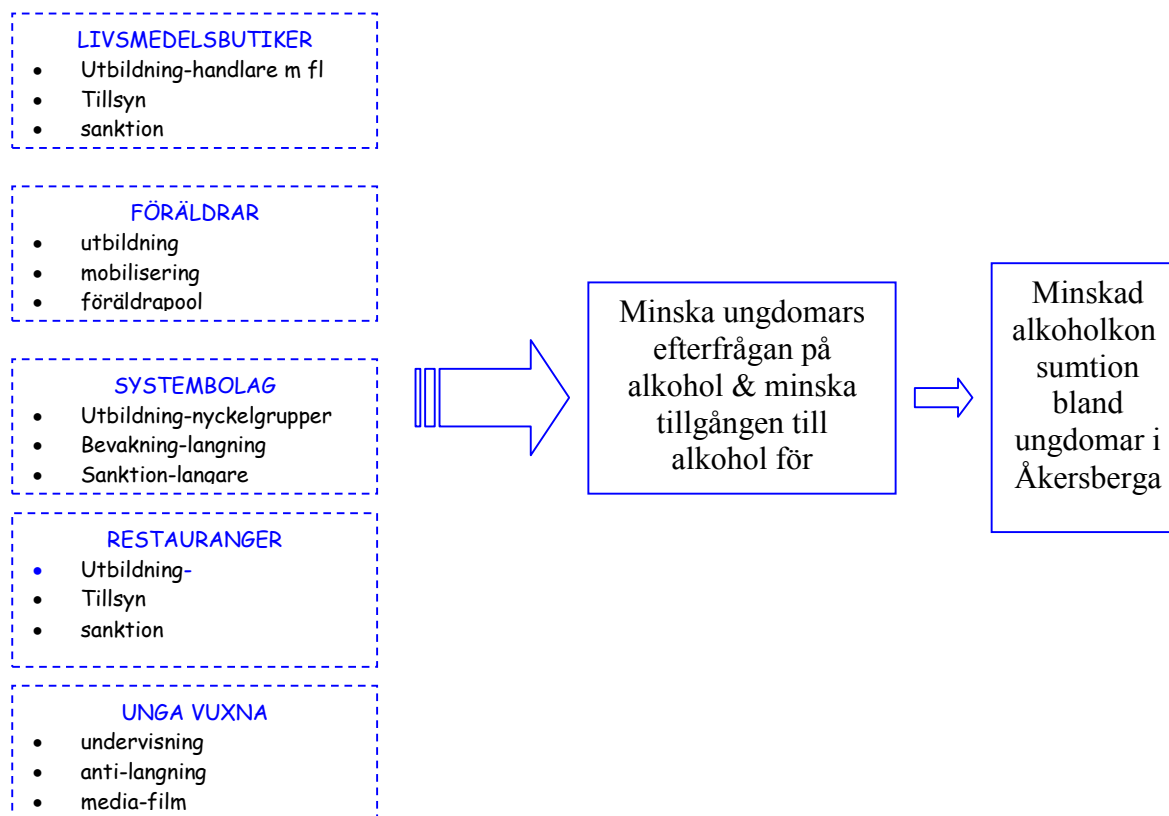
LIVSMEDELSBUTIKER
- Utbildning-handlare m fl
- Tillsyn
- sanktion

FÖRÄLDRAR
- utbildning
- mobilisering
- föräldrapool

SYSTEMBOLAG
- Utbildning-nyckelgrupper
- Bevakning-langning
- Sanktion-langare

RESTAURANGER
- Utbildning-
- Tillsyn
- sanktion

UNGA VUXNA
- undervisning
- anti-langning
- media-film

Minska ungdomars efterfrågan på alkohol & minska tillgången till alkohol för

Minskad alkoholkonsumtion bland ungdomar i Åkersberga